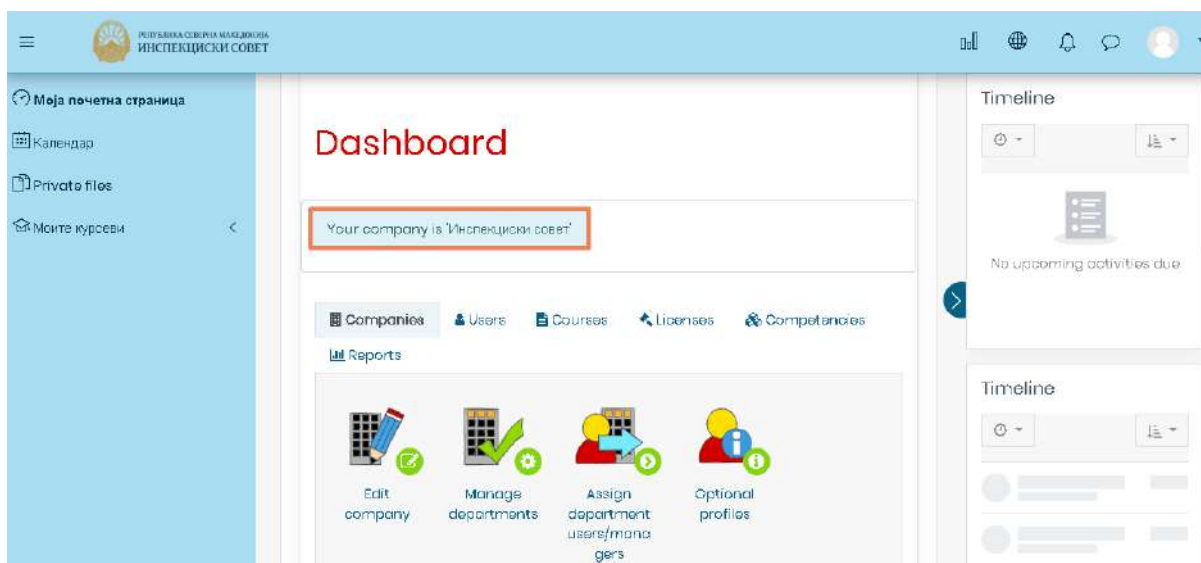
РЕПУБЛИКА СЕВЕРНА МАКЕДОНИЈА
ИНСПЕКЦИСКИ СОВЕТ

Моја почетна страница

Календар

Private files

Моите курсеви

Dashboard

Your company is 'Инспекциски совет'

Companies Users Courses Licenses Competencies Reports

Edit company

Manage departments

Assign department users/managers

Optional profiles

Timeline

No upcoming activities due

Timeline